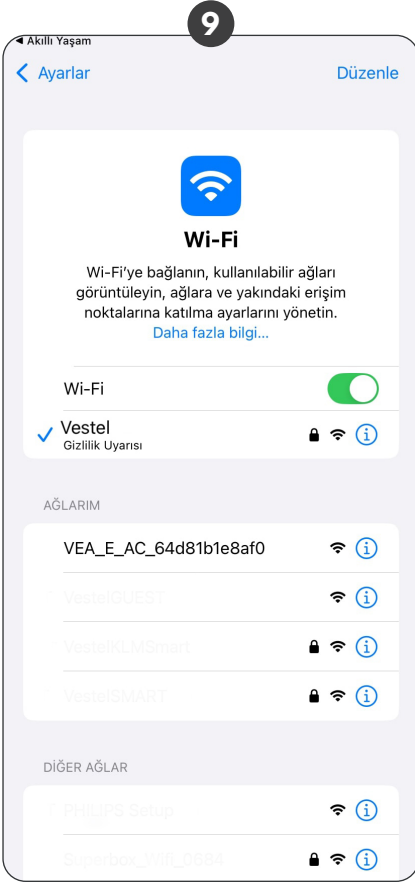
9

◀ Akıllı Yaşam

< Ayarlar

Düzenle

Wi-Fi

Wi-Fi'ye bağlanın, kullanılabilir ağları görüntüleyin, ağlara ve yakındaki erişim noktalarına katılma ayarlarını yönetin.
Daha fazla bilgi...

Wi-Fi

✓ Vestel
Gizlilik Uyarısı

AĞLARIM

VEA_E_AC_64d81b1e8af0

VestelGUEST

VestelKLMSmart

VestelSMART

DİĞER AĞLAR

PHILIPS Setup

Superbox_Wifi_0684